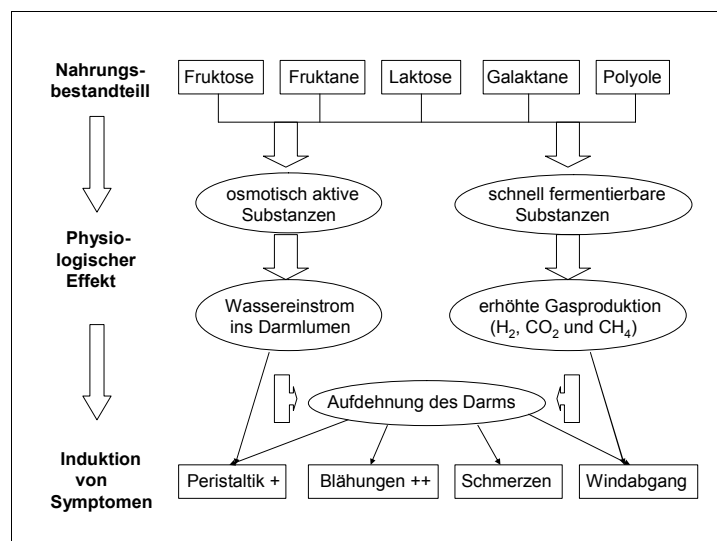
Nahrungsbestandteil

Fruktose

Fruktane

Laktose

Galaktane

Polyole

osmotisch aktive Substanzen

schnell fermentierbare Substanzen

Physiologischer Effekt

Wassereinstrom ins Darmlumen

erhöhte Gasproduktion ($H_2$, $CO_2$ und $CH_4$)

Aufdehnung des Darms

Induktion von Symptomen

Peristaltik +

Blähungen ++

Schmerzen

Windabgang